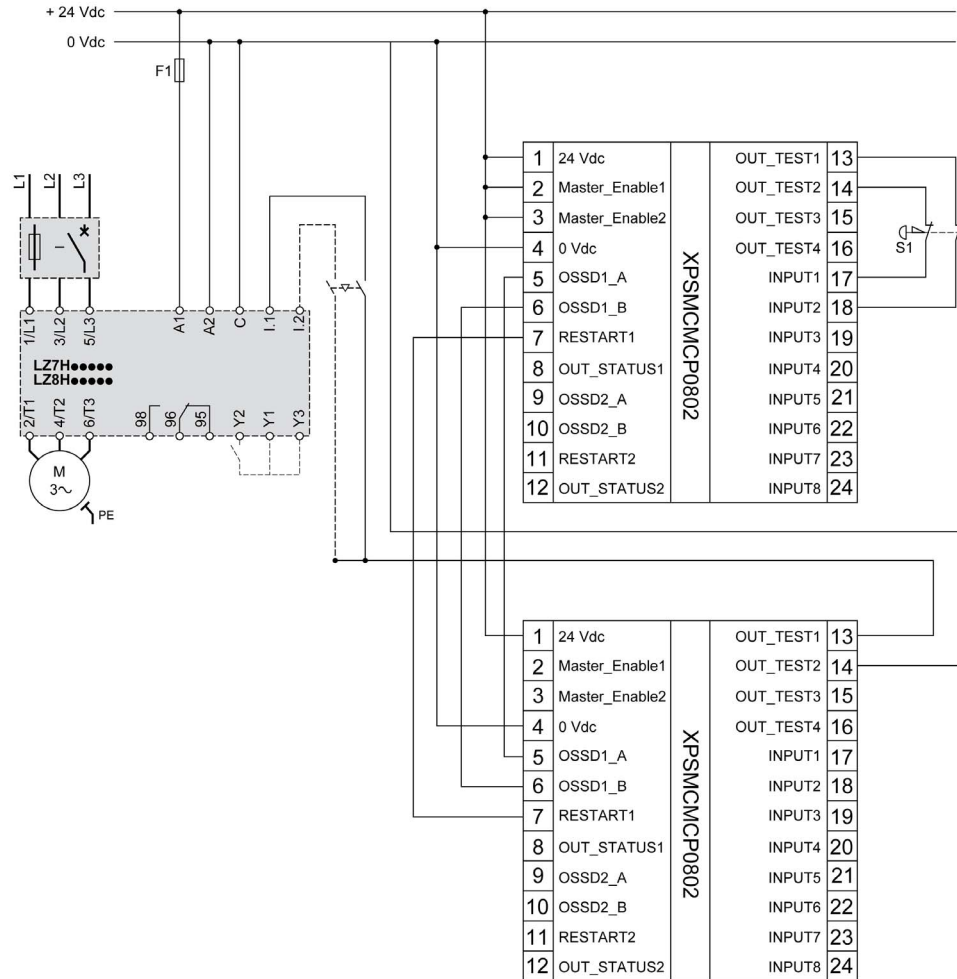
+ 24 Vdc
0 Vdc
F1
L1 L2 L3
1/L1 3/L2 5/L3 A1 A2 C I.1 I.2
LZ7H●●●●●
LZ8H●●●●●
2/T1 4/T2 6/T3 98 96 95 Y2 Y1 Y3
M
3~
PE
S1

| 1 | 24 Vdc | XPSMCMCP0802 | OUT_TEST1 | 13 |
|---|---|---|---|---|
| 2 | Master_Enable1 | | OUT_TEST2 | 14 |
| 3 | Master_Enable2 | | OUT_TEST3 | 15 |
| 4 | 0 Vdc | | OUT_TEST4 | 16 |
| 5 | OSSD1_A | | INPUT1 | 17 |
| 6 | OSSD1_B | | INPUT2 | 18 |
| 7 | RESTART1 | | INPUT3 | 19 |
| 8 | OUT_STATUS1 | | INPUT4 | 20 |
| 9 | OSSD2_A | | INPUT5 | 21 |
| 10 | OSSD2_B | | INPUT6 | 22 |
| 11 | RESTART2 | | INPUT7 | 23 |
| 12 | OUT_STATUS2 | | INPUT8 | 24 |

| 1 | 24 Vdc | XPSMCMCP0802 | OUT_TEST1 | 13 |
|---|---|---|---|---|
| 2 | Master_Enable1 | | OUT_TEST2 | 14 |
| 3 | Master_Enable2 | | OUT_TEST3 | 15 |
| 4 | 0 Vdc | | OUT_TEST4 | 16 |
| 5 | OSSD1_A | | INPUT1 | 17 |
| 6 | OSSD1_B | | INPUT2 | 18 |
| 7 | RESTART1 | | INPUT3 | 19 |
| 8 | OUT_STATUS1 | | INPUT4 | 20 |
| 9 | OSSD2_A | | INPUT5 | 21 |
| 10 | OSSD2_B | | INPUT6 | 22 |
| 11 | RESTART2 | | INPUT7 | 23 |
| 12 | OUT_STATUS2 | | INPUT8 | 24 |